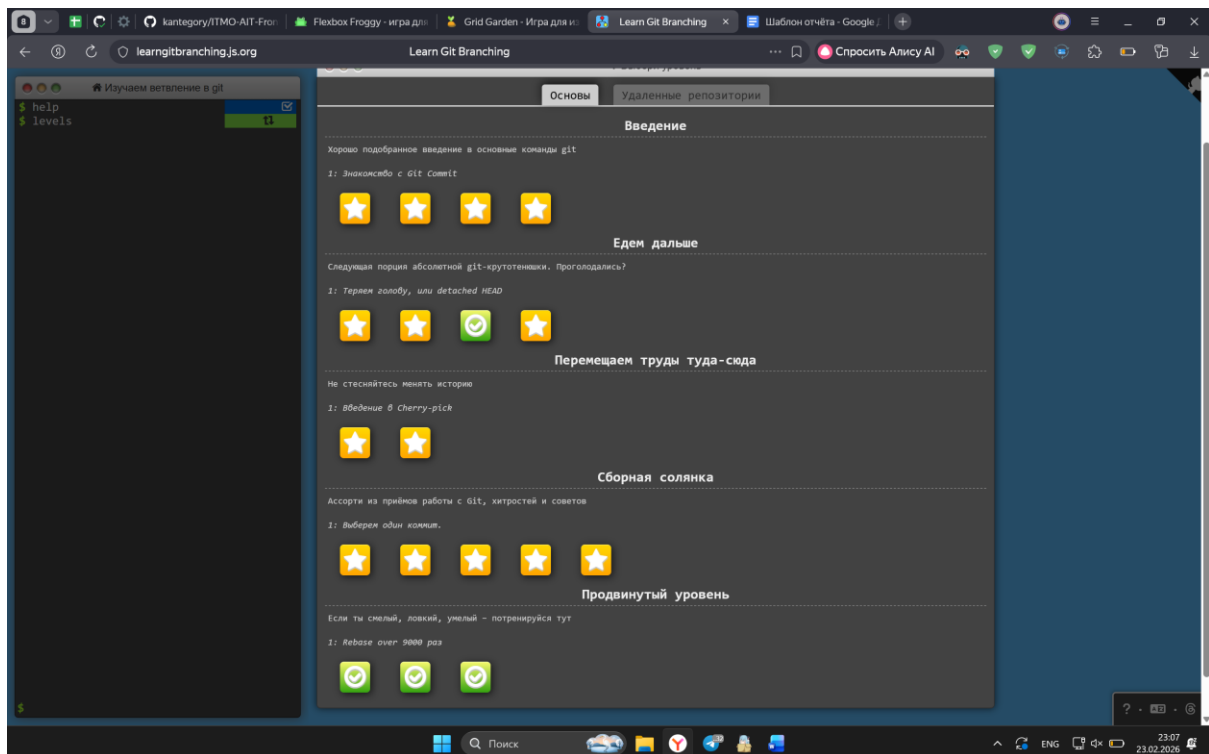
kantegory/ITMO-AIT-Fron | Flexbox Froggy - игра для | Grid Garden - Игра для из | Learn Git Branching × | Шаблон отчёта - Google

learngitbranching.js.org Learn Git Branching Спросить Алису AI

Изучаем ветвление в git

$ help
$ levels

Основы Удаленные репозитории

Введение

Хорошо подобранное введение в основные команды git

1: Знакомство с Git Commit

Едем дальше

Следующая порция абсолютной git-крутотенюшки. Проголодались?

1: Теряем голову, или detached HEAD

Перемещаем труды туда-сюда

Не стесняйтесь менять историю

1: Введение в Cherry-pick

Сборная солянка

Ассорти из приёмов работы с Git, хитростей и советов

1: Выберем один коммит.

Продвинутый уровень

Если ты смелый, ловкий, умелый – потренируйся тут

1: Rebase over 9000 раз

$

? ·

Поиск

ENG 23:07 23.02.2026